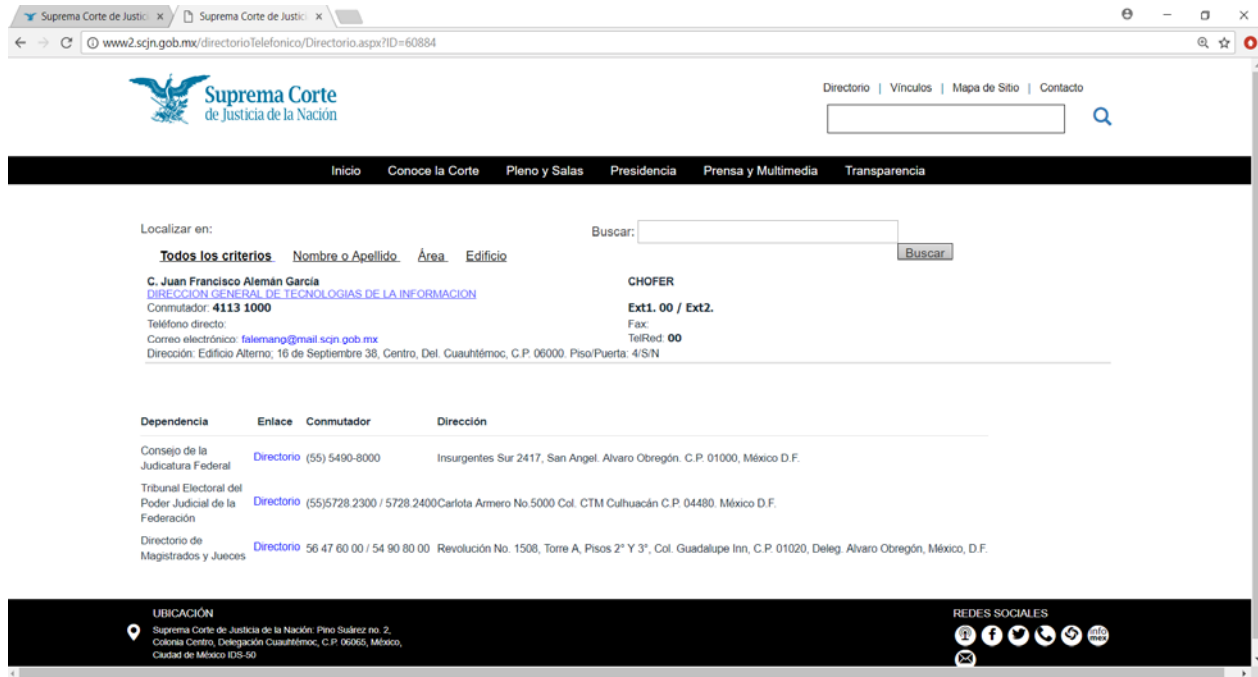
Suprema Corte de Justic ×   Suprema Corte de Justic ×

www2.scjn.gob.mx/directorioTelefonico/Directorio.aspx?ID=60884

Suprema Corte de Justicia de la Nación

Directorio | Vínculos | Mapa de Sitio | Contacto

Inicio   Conoce la Corte   Pleno y Salas   Presidencia   Prensa y Multimedia   Transparencia

Localizar en:

Buscar:

Todos los criterios   Nombre o Apellido   Área   Edificio

Buscar

C. Juan Francisco Alemán García
DIRECCION GENERAL DE TECNOLOGIAS DE LA INFORMACION
Conmutador: 4113 1000
Teléfono directo:
Correo electrónico: falemang@mail.scjn.gob.mx
Dirección: Edificio Alterno; 16 de Septiembre 38, Centro, Del. Cuauhtémoc, C.P. 06000. Piso/Puerta: 4/S/N

CHOFER
Ext1. 00 / Ext2.
Fax:
TelRed: 00

| Dependencia | Enlace | Conmutador | Dirección |
|---|---|---|---|
| Consejo de la Judicatura Federal | Directorio | (55) 5490-8000 | Insurgentes Sur 2417, San Angel. Alvaro Obregón. C.P. 01000, México D.F. |
| Tribunal Electoral del Poder Judicial de la Federación | Directorio | (55)5728.2300 / 5728.2400 | Carlota Armero No.5000 Col. CTM Culhuacán C.P. 04480. México D.F. |
| Directorio de Magistrados y Jueces | Directorio | 56 47 60 00 / 54 90 80 00 | Revolución No. 1508, Torre A, Pisos 2° Y 3°, Col. Guadalupe Inn, C.P. 01020, Deleg. Alvaro Obregón, México, D.F. |

UBICACIÓN
Suprema Corte de Justicia de la Nación: Pino Suárez no. 2, Colonia Centro, Delegación Cuauhtémoc, C.P. 06065, México, Ciudad de México IDS-50

REDES SOCIALES
info mex